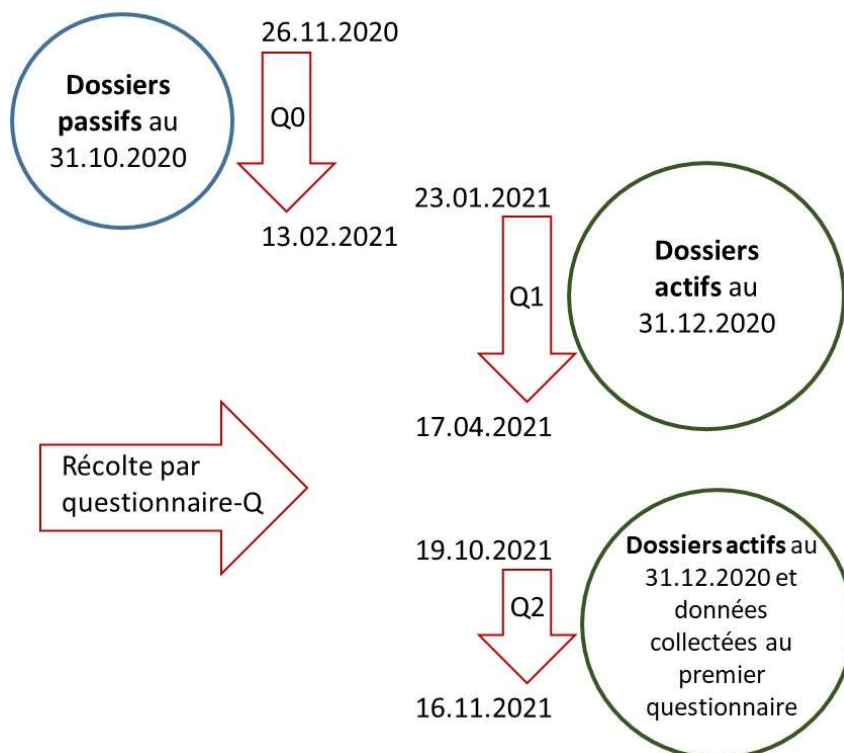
Dossiers passifs au 31.10.2020

26.11.2020

Q0

13.02.2021

23.01.2021

Q1

17.04.2021

Dossiers actifs au 31.12.2020

Récolte par questionnaire-Q

19.10.2021

Q2

16.11.2021

Dossiers actifs au 31.12.2020 et données collectées au premier questionnaire